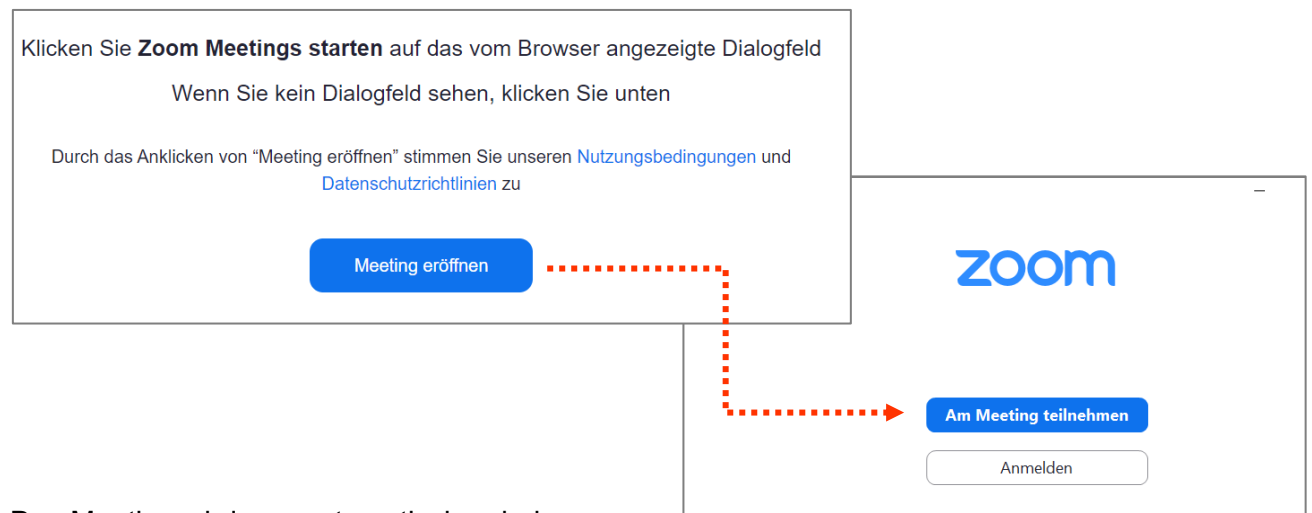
Klicken Sie **Zoom Meetings starten** auf das vom Browser angezeigte Dialogfeld

Wenn Sie kein Dialogfeld sehen, klicken Sie unten

Durch das Anklicken von “Meeting eröffnen” stimmen Sie unseren Nutzungsbedingungen und Datenschutzrichtlinien zu

Meeting eröffnen

zoom

Am Meeting teilnehmen

Anmelden

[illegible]